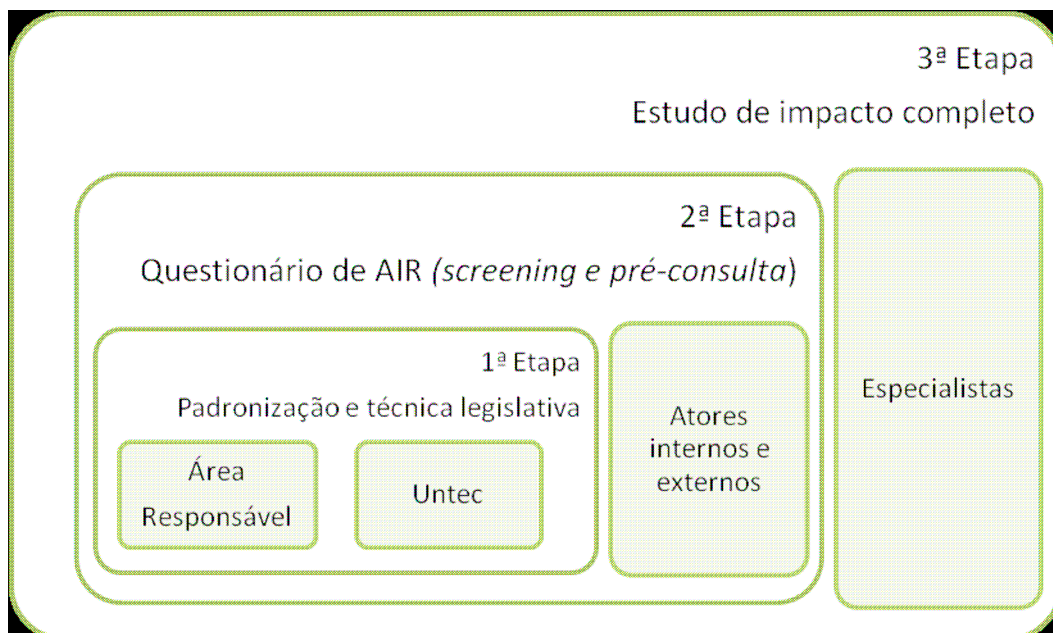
3ª Etapa
Estudo de impacto completo

2ª Etapa
Questionário de AIR (*screening e pré-consulta*)

1ª Etapa
Padronização e técnica legislativa

Área Responsável

Untec

Atores internos e externos

Especialistas